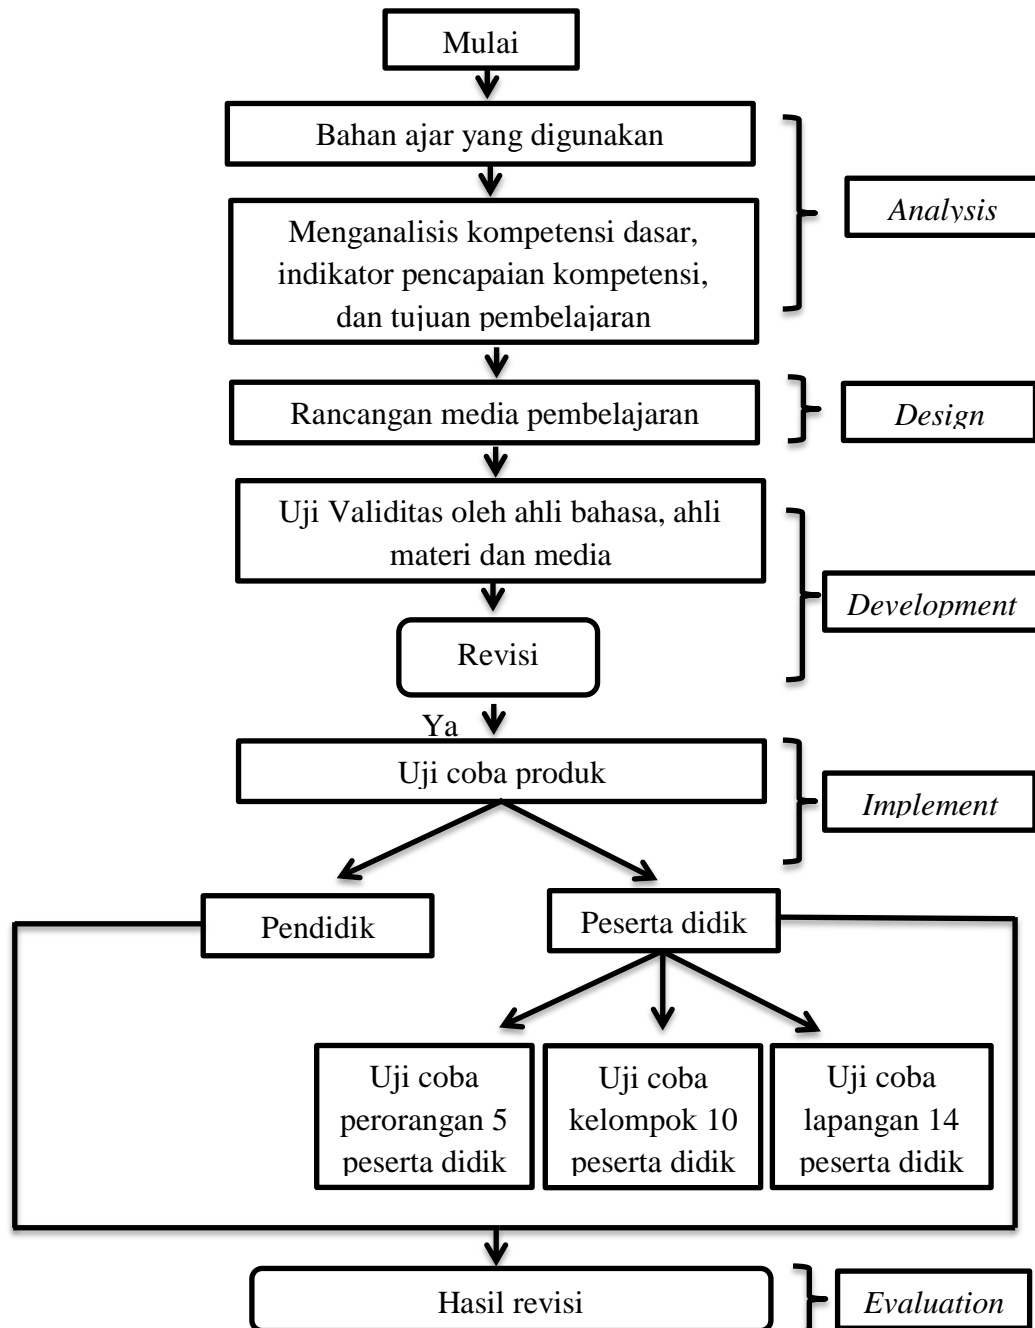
Mulai

Bahan ajar yang digunakan

Menganalisis kompetensi dasar, indikator pencapaian kompetensi, dan tujuan pembelajaran

*Analysis*

Rancangan media pembelajaran

*Design*

Uji Validitas oleh ahli bahasa, ahli materi dan media

Revisi

*Development*

Ya

Uji coba produk

*Implement*

Pendidik

Peserta didik

Uji coba perorangan 5 peserta didik

Uji coba kelompok 10 peserta didik

Uji coba lapangan 14 peserta didik

Hasil revisi

*Evaluation*